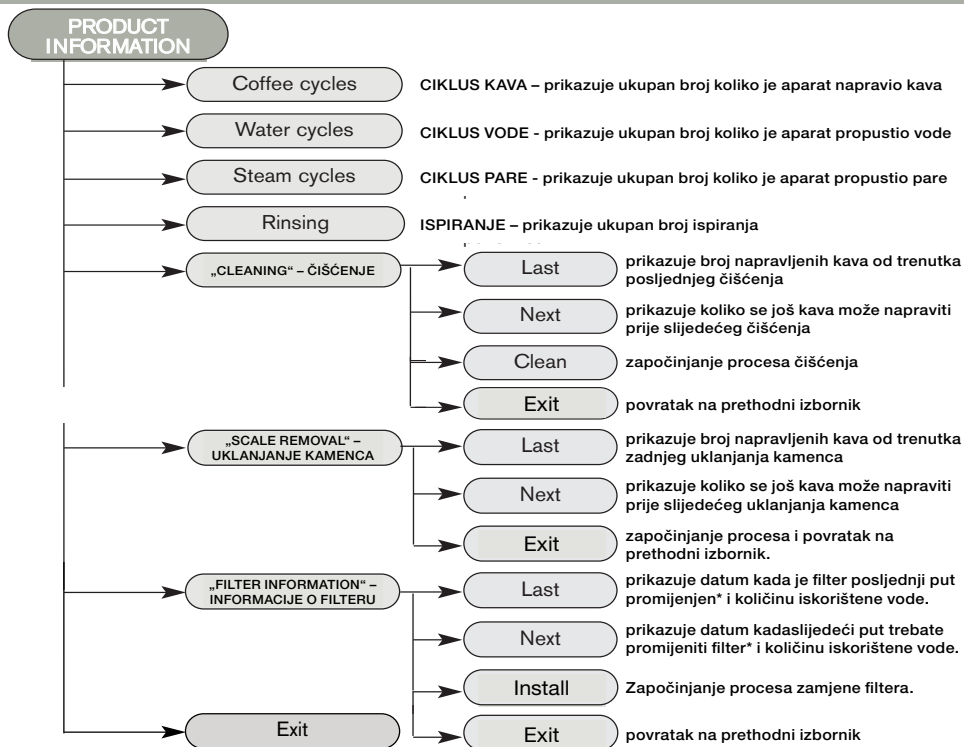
PRODUCT INFORMATION

Coffee cycles
CIKLUS KAVA – prikazuje ukupan broj koliko je aparat napravio kava

Water cycles
CIKLUS VODE - prikazuje ukupan broj koliko je aparat propustio vode

Steam cycles
CIKLUS PARE - prikazuje ukupan broj koliko je aparat propustio pare

Rinsing
ISPIRANJE – prikazuje ukupan broj ispiranja

„CLEANING" – ČIŠĆENJE

Last
prikazuje broj napravljenih kava od trenutka posljednjeg čišćenja

Next
prikazuje koliko se još kava može napraviti prije slijedećeg čišćenja

Clean
započinjanje procesa čišćenja

Exit
povratak na prethodni izbornik

„SCALE REMOVAL" – UKLANJANJE KAMENCA

Last
prikazuje broj napravljenih kava od trenutka zadnjeg uklanjanja kamenca

Next
prikazuje koliko se još kava može napraviti prije slijedećeg uklanjanja kamenca

Exit
započinjanje procesa i povratak na prethodni izbornik.

„FILTER INFORMATION" – INFORMACIJE O FILTERU

Last
prikazuje datum kada je filter posljednji put promijenjen* i količinu iskorištene vode.

Next
prikazuje datum kadaslijedeći put trebate promijeniti filter* i količinu iskorištene vode.

Install
Započinjanje procesa zamjene filtera.

Exit
povratak na prethodni izbornik

Exit